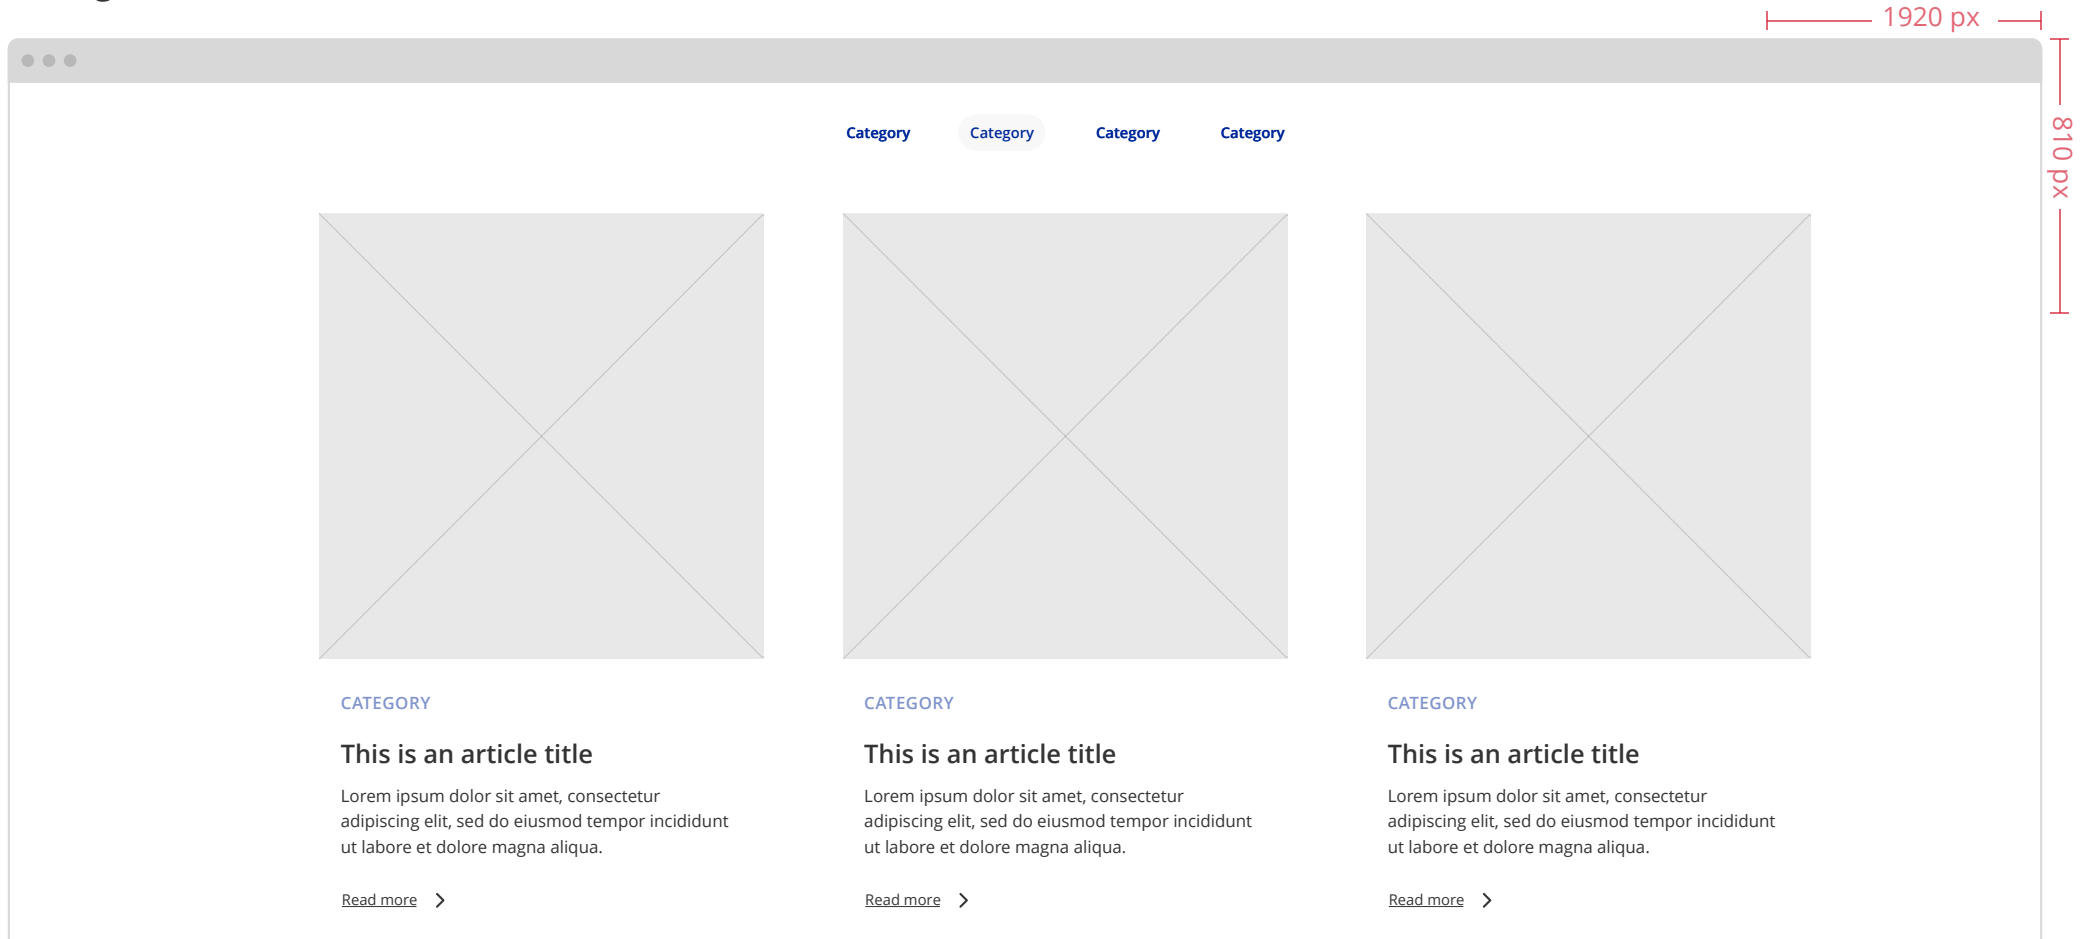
1920 px

810 px

Category Category Category Category

CATEGORY

This is an article title

Lorem ipsum dolor sit amet, consectetur adipiscing elit, sed do eiusmod tempor incididunt ut labore et dolore magna aliqua.

Read more

CATEGORY

This is an article title

Lorem ipsum dolor sit amet, consectetur adipiscing elit, sed do eiusmod tempor incididunt ut labore et dolore magna aliqua.

Read more

CATEGORY

This is an article title

Lorem ipsum dolor sit amet, consectetur adipiscing elit, sed do eiusmod tempor incididunt ut labore et dolore magna aliqua.

Read more